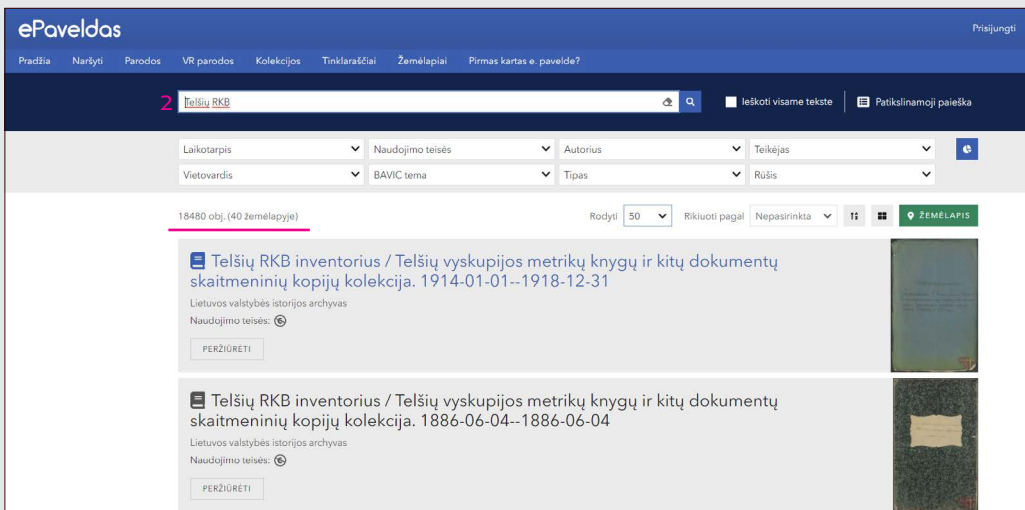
ePaveldas

Prisijungti

Pradžia Naršyti Parodos VR parodos Kolekcijos Tinklaraščiai Žemėlapiai Pirmas kartas e. pavelde?

2

Telšių RKB

Ieškoti visame tekste

Patikslinamoji paieška

Laikotarpis
Naudojimo teisės
Autorius
Teikėjas
Vietovardis
BAVIC tema
Tipas
Rūšis

18480 obj. (40 žemėlapyje)

Rodyti 50

Rikiuoti pagal Nepasirinkta

ŽEMĖLAPIS

Telšių RKB inventorius / Telšių vyskupijos metrikų knygų ir kitų dokumentų skaitmeninių kopijų kolekcija. 1914-01-01--1918-12-31

Lietuvos valstybės istorijos archyvas

Naudojimo teisės:

PERŽIŪRĖTI

Telšių RKB inventorius / Telšių vyskupijos metrikų knygų ir kitų dokumentų skaitmeninių kopijų kolekcija. 1886-06-04--1886-06-04

Lietuvos valstybės istorijos archyvas

Naudojimo teisės:

PERŽIŪRĖTI